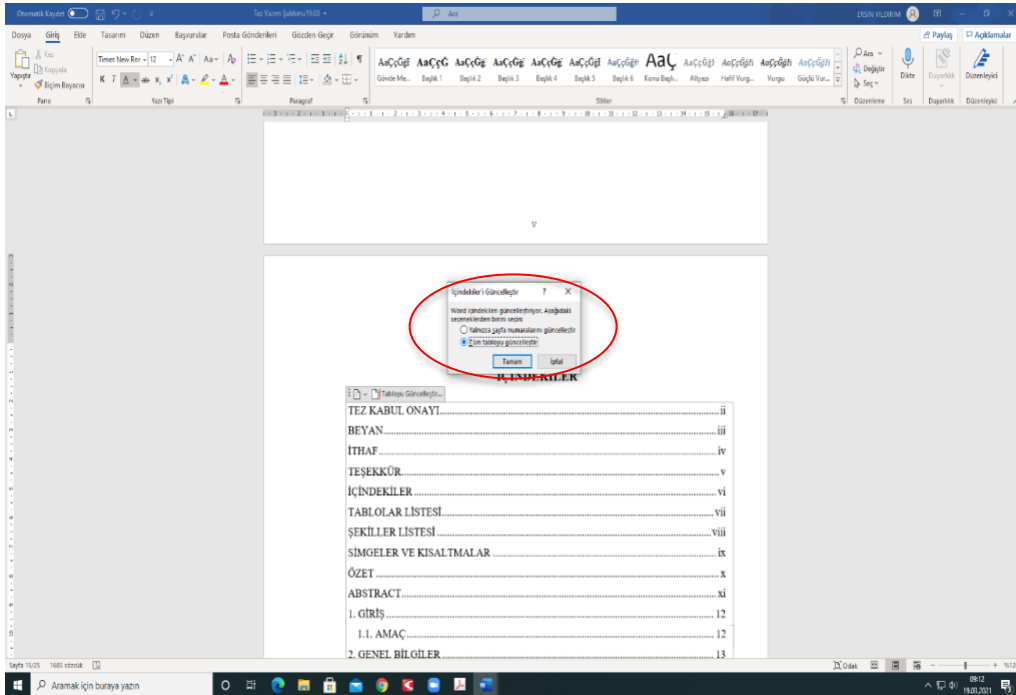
Otomatik Kaydet | Tez Yazım Şablonu19.03 | Ara | ERSİN YILDIRIM

Dosya | Giriş | Ekle | Tasarım | Düzen | Başvurular | Posta Gönderileri | Gözden Geçir | Görünüm | Yardım | Paylaş | Açıklamalar

Yapıştır | Kes | Kopyala | Biçim Boyacısı | Pano

Times New Rom | 12 | Yazı Tipi

Paragraf

AaÇçĞğİ Gövde Me... | AaÇçĞ Başlık 1 | AaÇçĞğ Başlık 2 | AaÇçĞğ Başlık 3 | AaÇçĞğ Başlık 4 | AaÇçĞğİ Başlık 5 | AaÇçĞğİ Başlık 6 | AaÇ Konu Başlı... | AaÇçĞğİ Altyazı | AaÇçĞğh Hafif Vurg... | AaÇçĞğh Vurgu | AaÇçĞğh Güçlü Vur...

Stiller

Ara | Değiştir | Seç | Düzenleme

Dikte | Ses | Duyarlılık | Duyarlılık | Düzenleyici | Düzenleyici

v

İçindekiler'i Güncelleştir ? X

Word içindekileri güncelleştiriyor. Aşağıdaki seçeneklerden birini seçin:

Yalnızca sayfa numaralarını güncelleştir

Tüm tabloyu güncelleştir

Tamam | İptal

İÇİNDEKİLER

Tabloyu Güncelleştir...

TEZ KABUL ONAYI....................ii

BEYAN....................iii

İTHAF....................iv

TEŞEKKÜR....................v

İÇİNDEKİLER....................vi

TABLOLAR LİSTESİ....................vii

ŞEKİLLER LİSTESİ....................viii

SİMGELER VE KISALTMALAR....................ix

ÖZET....................x

ABSTRACT....................xi

1. GİRİŞ....................12

1.1. AMAÇ....................12

2. GENEL BİLGİLER....................13

Sayfa 15/25 | 1685 sözcük | Odak | %12

Aramak için buraya yazın | 09:12 | 19.03.2021